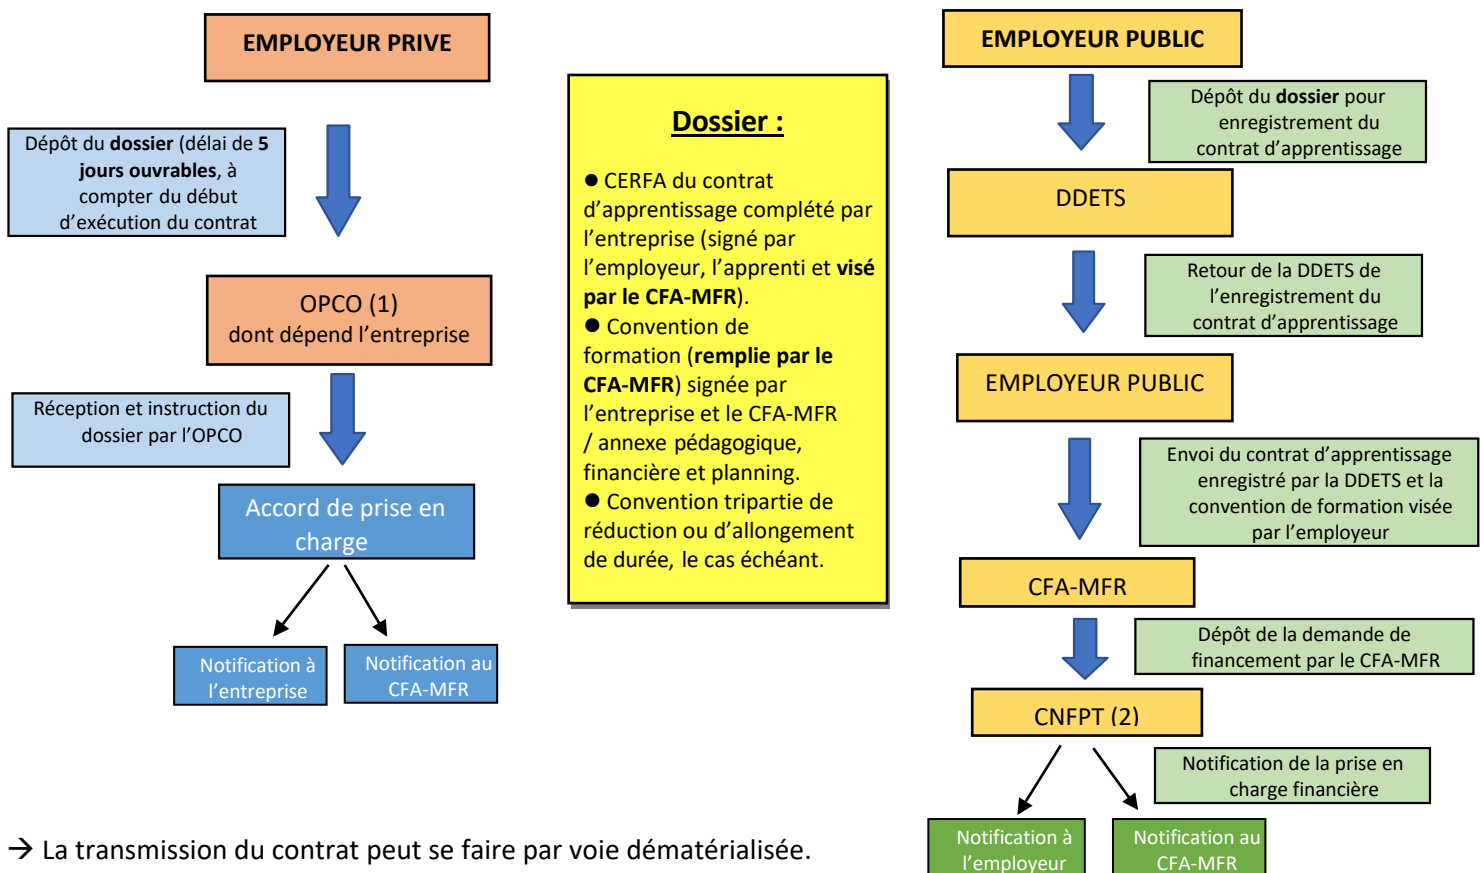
EMPLOYEUR PRIVE

Dépôt du dossier (délai de 5 jours ouvrables, à compter du début d'exécution du contrat

OPCO (1)
dont dépend l'entreprise

Réception et instruction du dossier par l'OPCO

Accord de prise en charge

Notification à l'entreprise

Notification au CFA-MFR

Dossier :

● CERFA du contrat d'apprentissage complété par l'entreprise (signé par l'employeur, l'apprenti et visé par le CFA-MFR).
● Convention de formation (remplie par le CFA-MFR) signée par l'entreprise et le CFA-MFR / annexe pédagogique, financière et planning.
● Convention tripartie de réduction ou d'allongement de durée, le cas échéant.

EMPLOYEUR PUBLIC

Dépôt du dossier pour enregistrement du contrat d'apprentissage

DDETS

Retour de la DDETS de l'enregistrement du contrat d'apprentissage

EMPLOYEUR PUBLIC

Envoi du contrat d'apprentissage enregistré par la DDETS et la convention de formation visée par l'employeur

CFA-MFR

Dépôt de la demande de financement par le CFA-MFR

CNFPT (2)

Notification de la prise en charge financière

Notification à l'employeur

Notification au CFA-MFR

→ La transmission du contrat peut se faire par voie dématérialisée.